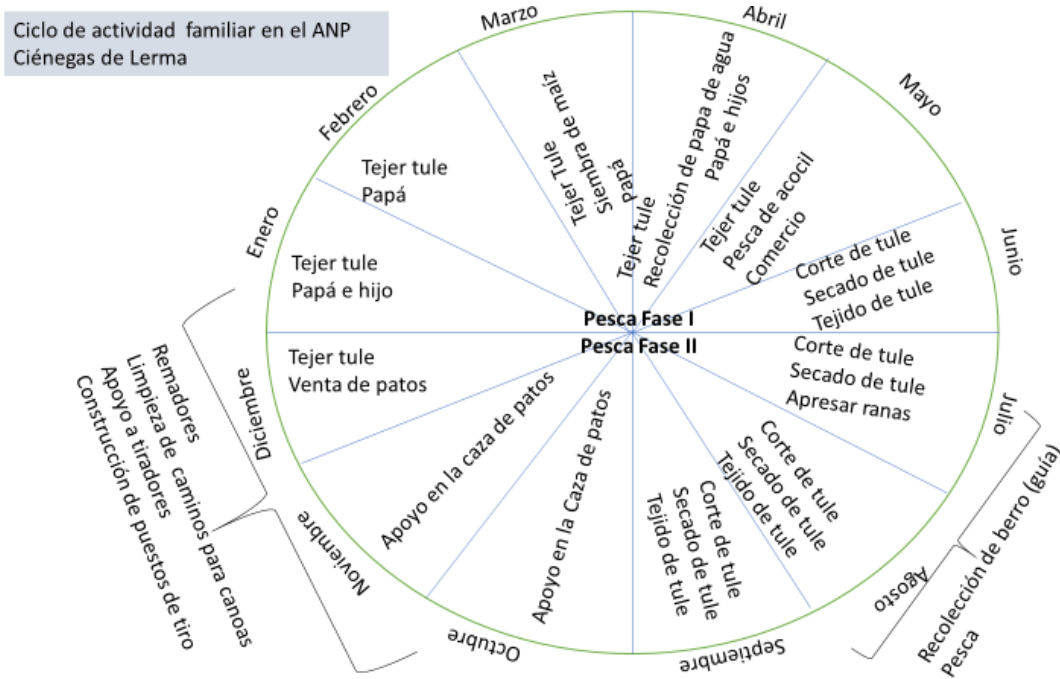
Ciclo de actividad familiar en el ANP Ciénegas de Lerma

Enero
Tejer tule
Papá e hijo

Febrero
Tejer tule
Papá

Marzo
Tejer Tule
Siembra de maíz
papá

Abril
Tejer tule
Recolección de papa de agua
Papá e hijos

Mayo
Tejer tule
Pesca de acocil
Comercio

Junio
Corte de tule
Secado de tule
Tejido de tule

Pesca Fase I
Pesca Fase II

Julio
Corte de tule
Secado de tule
Apresar ranas

Agosto
Corte de tule
Secado de tule
Tejido de tule

Recolección de berro (guía)
Pesca

Septiembre
Corte de tule
Secado de tule
Tejido de tule

Octubre
Apoyo en la Caza de patos

Noviembre
Apoyo en la caza de patos

Diciembre
Tejer tule
Venta de patos

Remadores
Limpieza de caminos para canoas
Apoyo a tiradores
Construcción de puestos de tiro